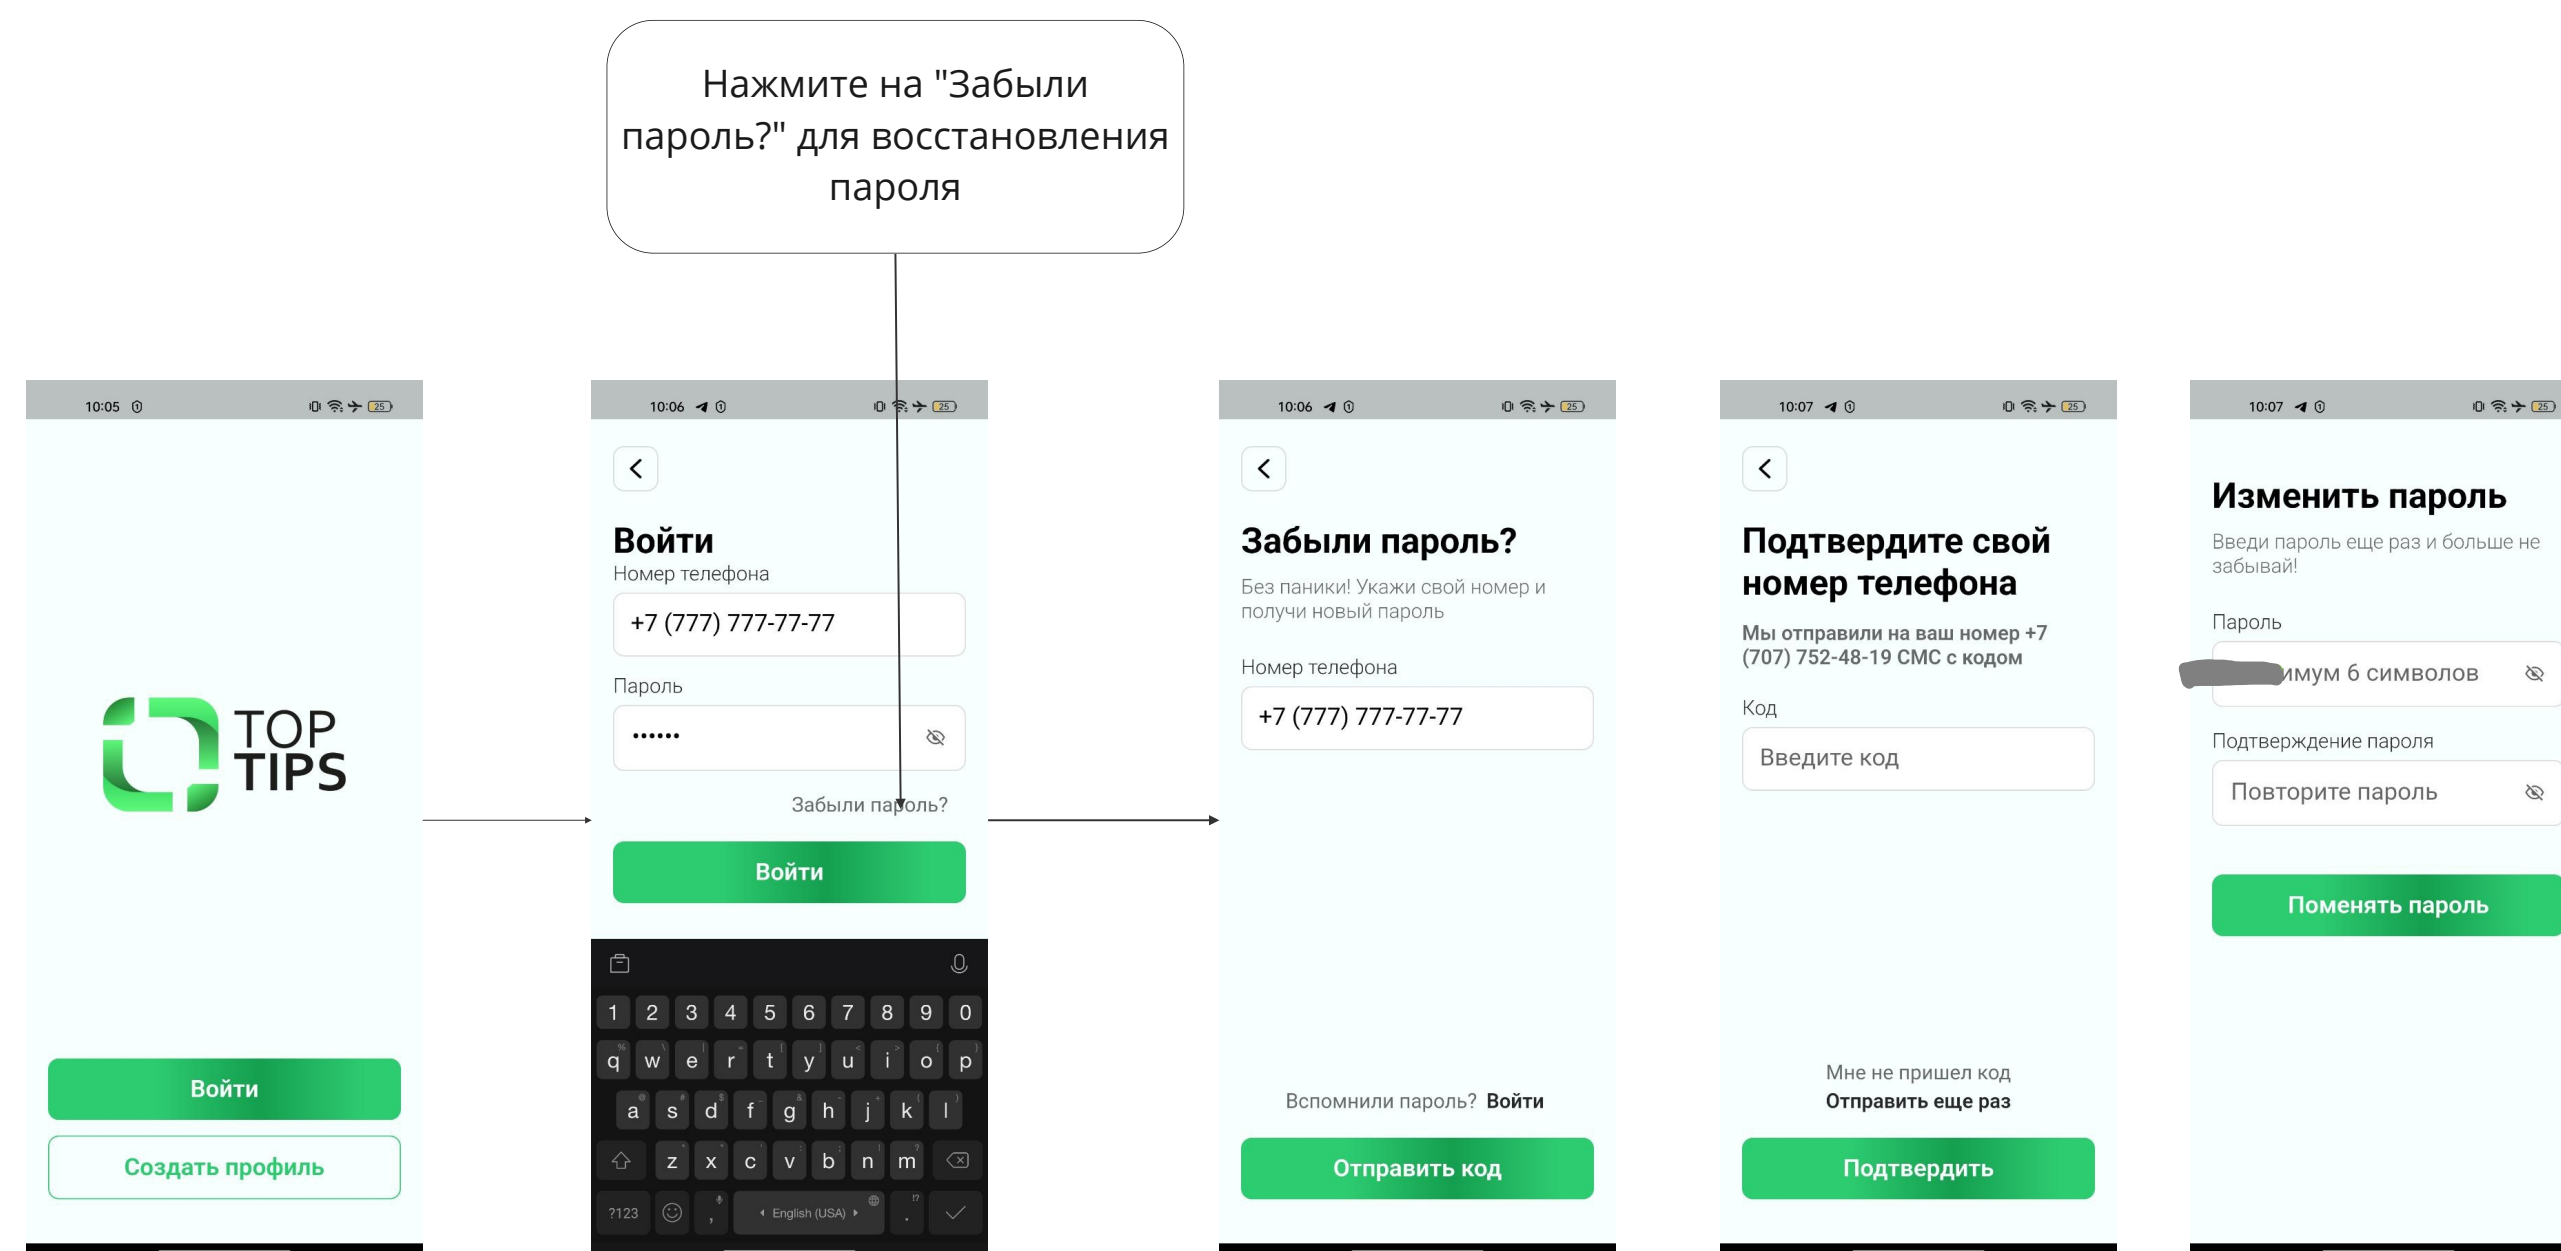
Нажмите на "Забыли пароль?" для восстановления пароля

10:05

TOP TIPS

Войти

Создать профиль

10:06

Войти

Номер телефона

+7 (777) 777-77-77

Пароль

••••••

Забыли пароль?

Войти

1 2 3 4 5 6 7 8 9 0

q w e r t y u i o p

a s d f g h j k l

z x c v b n m

?123 , English (USA) .

10:06

Забыли пароль?

Без паники! Укажи свой номер и получи новый пароль

Номер телефона

+7 (777) 777-77-77

Вспомнили пароль? Войти

Отправить код

10:07

Подтвердите свой номер телефона

Мы отправили на ваш номер +7 (707) 752-48-19 СМС с кодом

Код

Введите код

Мне не пришел код

Отправить еще раз

Подтвердить

10:07

Изменить пароль

Введи пароль еще раз и больше не забывай!

Пароль

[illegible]имум 6 символов

Подтверждение пароля

Повторите пароль

Поменять пароль